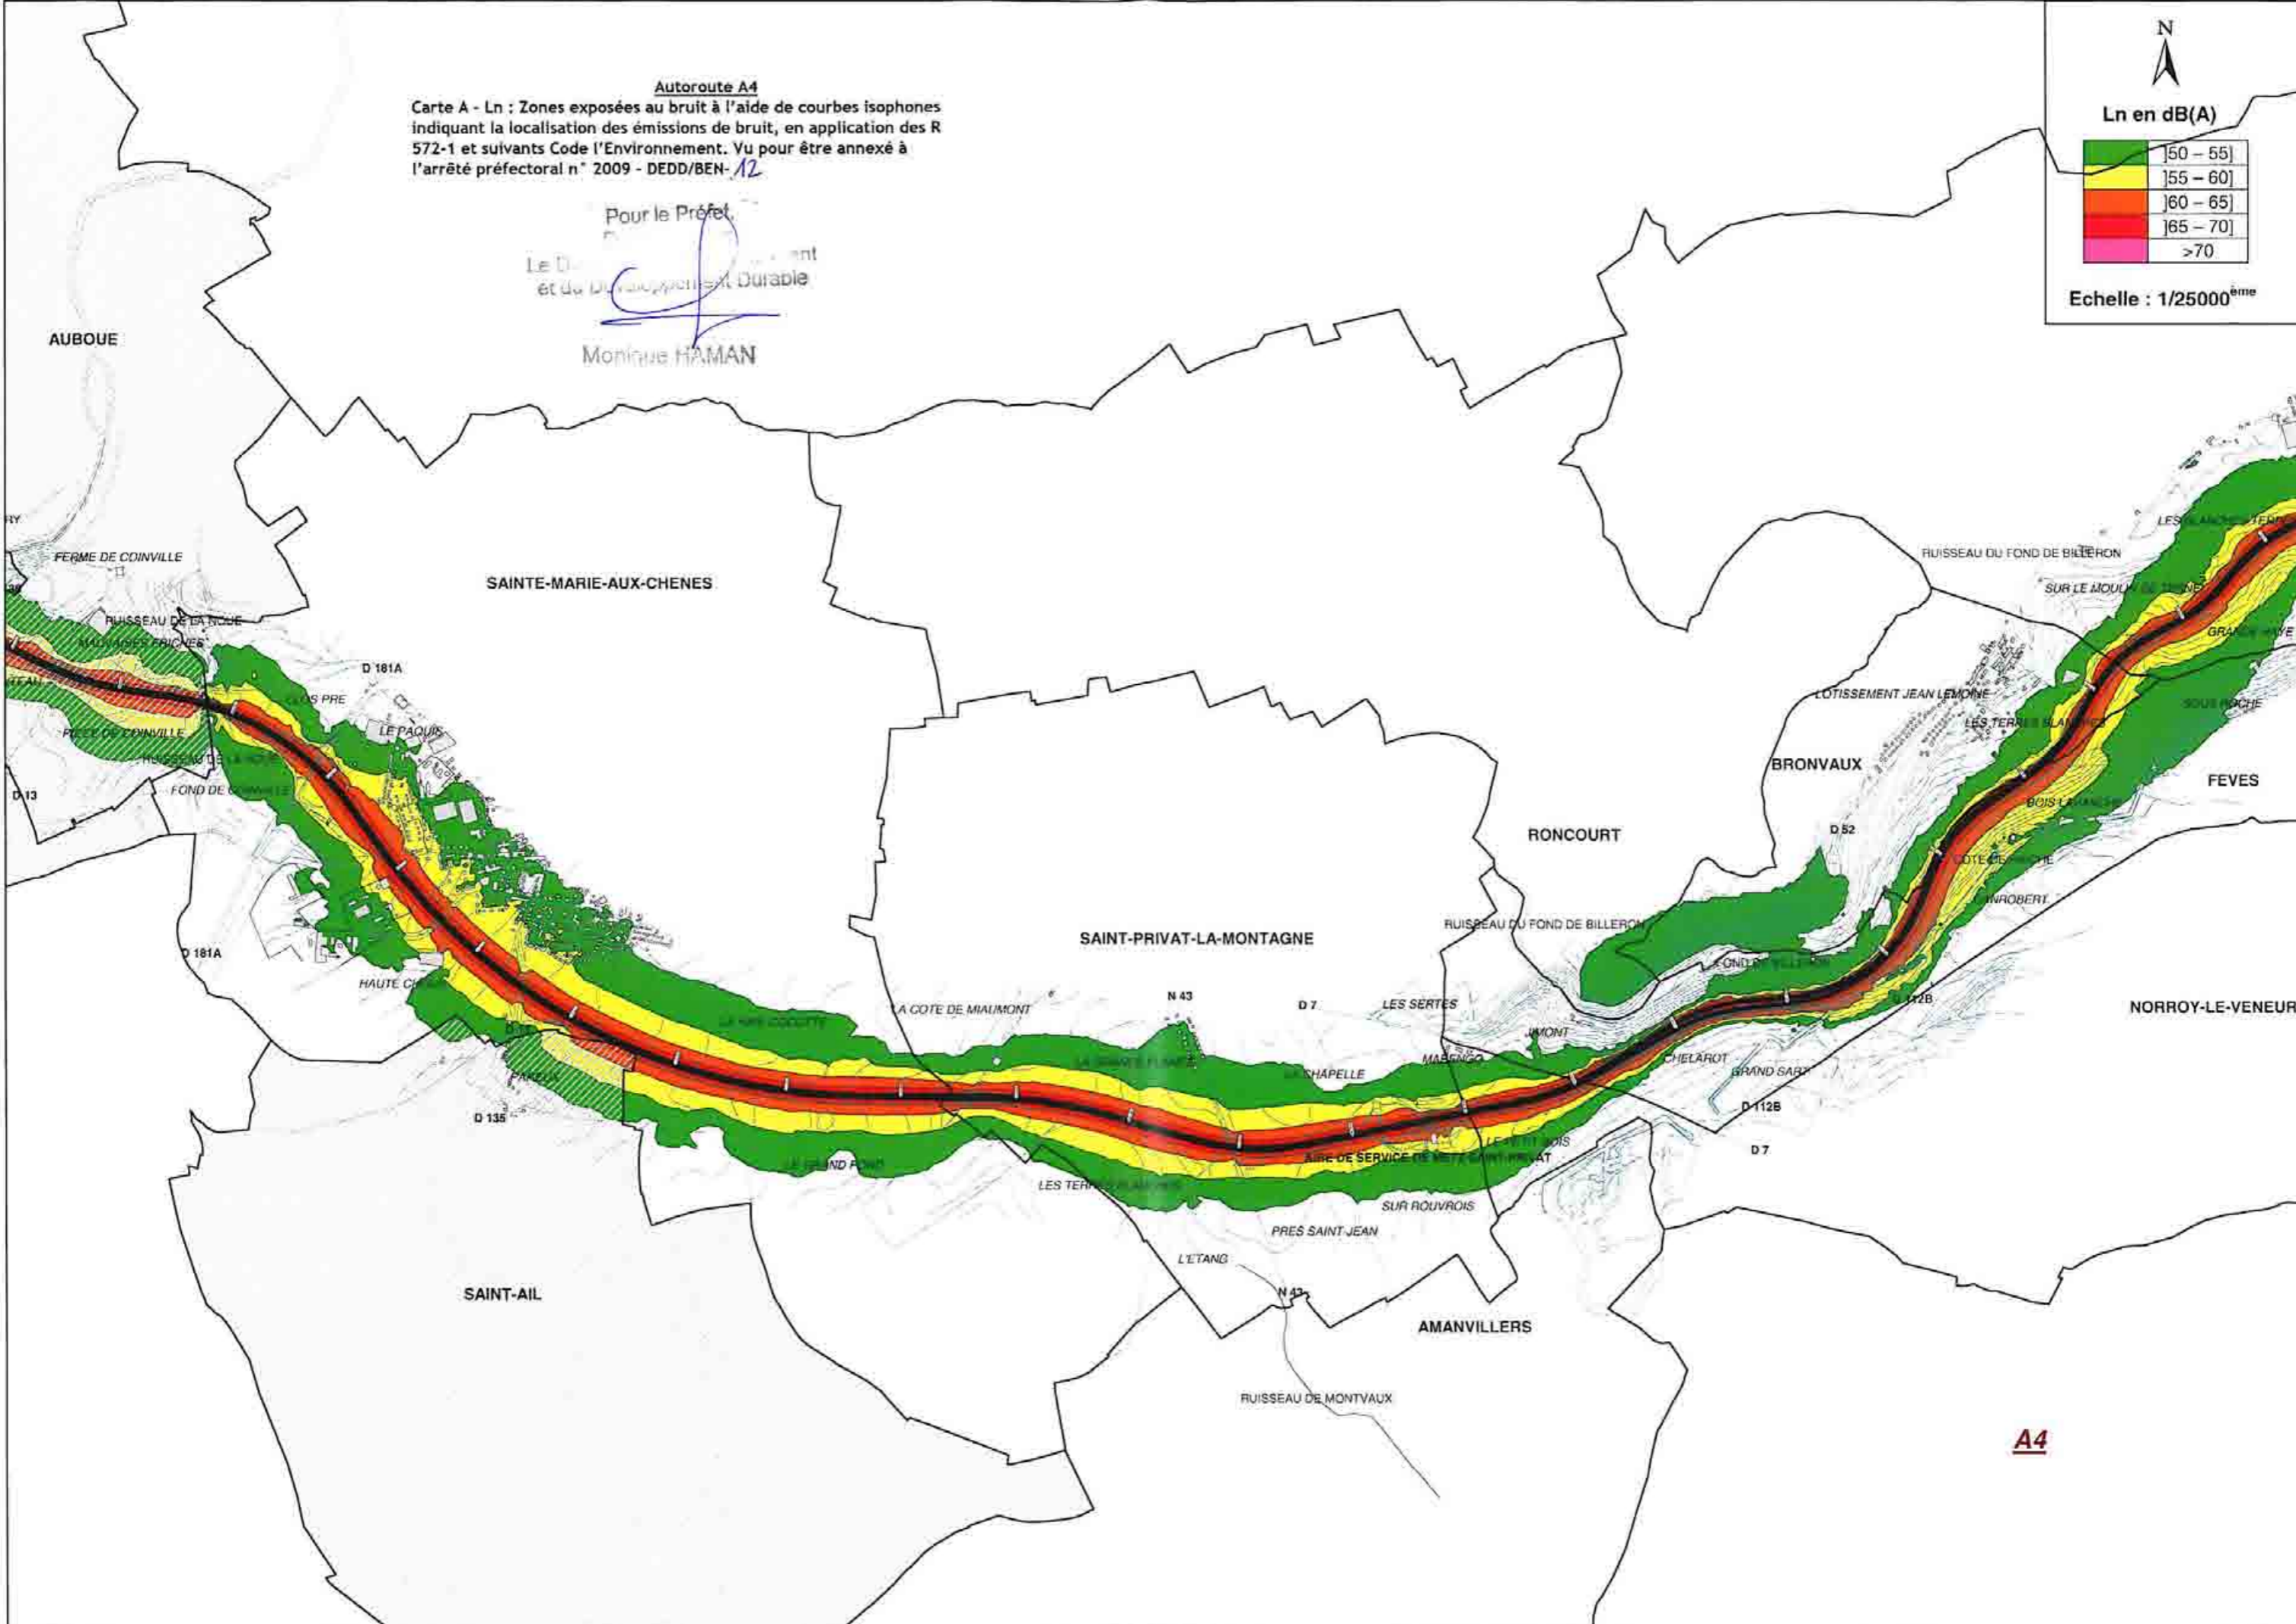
Autoroute A4

Carte A - Ln : Zones exposées au bruit à l'aide de courbes isophones indiquant la localisation des émissions de bruit, en application des R 572-1 et suivants Code l'Environnement. Vu pour être annexé à l'arrêté préfectoral n° 2009 - DEDD/BEN- 12

Pour le Préfet,
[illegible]
Le D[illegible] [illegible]ent
et du D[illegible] Durable
Monique HAMAN

N

Ln en dB(A)

| | |
|---|---|
| | ]50 – 55] |
| | ]55 – 60] |
| | ]60 – 65] |
| | ]65 – 70] |
| | >70 |

Echelle : 1/25000ème

AUBOUE
SAINTE-MARIE-AUX-CHENES
FERME DE COINVILLE
RUISSEAU DE LA NOUE
MAUVAISES FRICHES
D 181A
CLOS PRE
LE PAQUIS
PIECE DE COINVILLE
RUISSEAU DE LA NOUE
FOND DE COINVILLE
D 13
D 181A
HAUTE C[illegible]
D 135
SAINT-AIL
LA COTE DE MIAUMONT
LE GRAND FOND
SAINT-PRIVAT-LA-MONTAGNE
N 43
D 7
LES SERTES
LA CHAPELLE
MARENGO
LES TERRES BLANCHES
SUR ROUVROIS
PRES SAINT JEAN
L'ETANG
N 43
AMANVILLERS
RUISSEAU DE MONTVAUX
AIRE DE SERVICE DE METZ SAINT-PRIVAT
LE PETIT BOIS
RONCOURT
RUISSEAU DU FOND DE BILLERON
FOND DE BILLERON
JAMONT
CHELAROT
GRAND SART
D 112B
D 7
BRONVAUX
D 52
LOTISSEMENT JEAN LEMOINE
LES TERRES BLANCHES
RUISSEAU DU FOND DE BILLERON
SUR LE MOULIN DE TRONE
LES BLANCHES TERRES
GRANDE HAYE
SOUS ROCHE
BOIS LAVANCE
COTE DE ROCHE
ENROBERT
D 112B
FEVES
NORROY-LE-VENEUR
A4